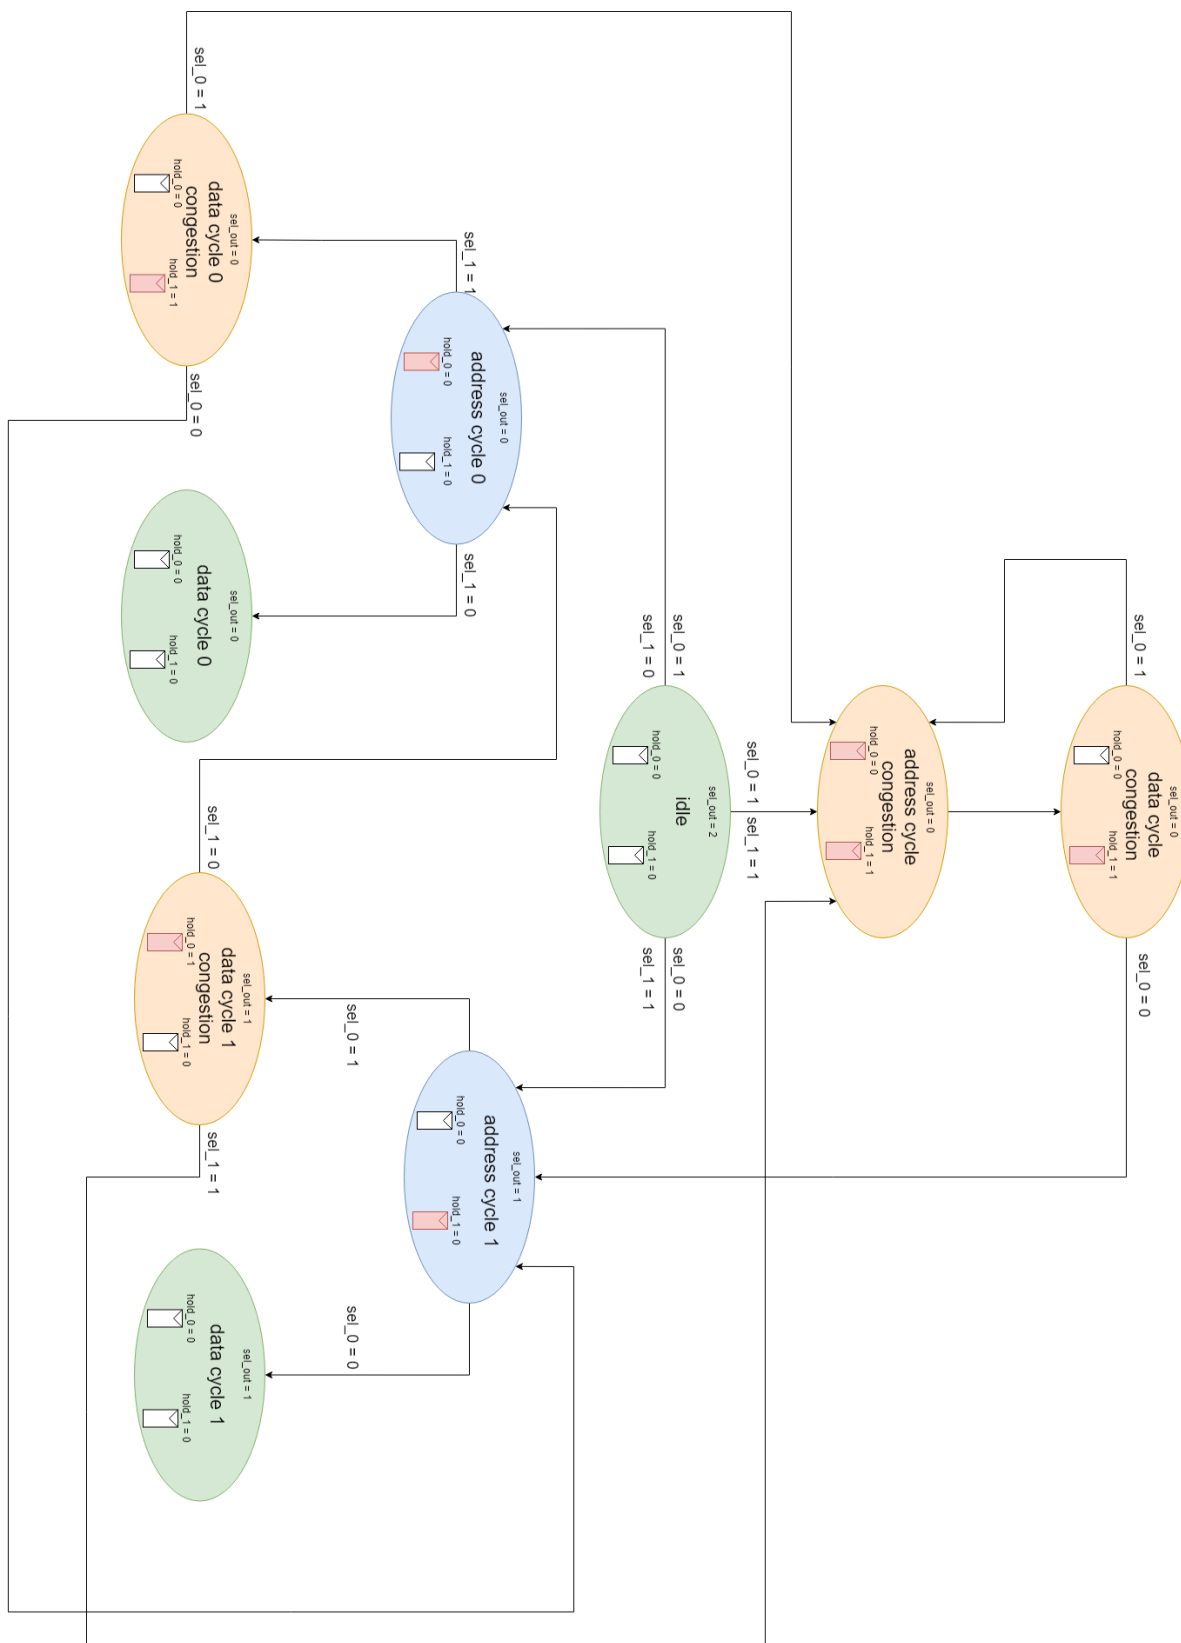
sel_0 = 1

sel_out = 0
data cycle 0
congestion
hold_0 = 0
hold_1 = 1

sel_0 = 0

sel_1 = 1

sel_out = 0
address cycle 0
hold_0 = 0
hold_1 = 0

sel_1 = 0

sel_out = 0
data cycle 0
hold_0 = 0
hold_1 = 0

sel_0 = 1
sel_1 = 0

sel_out = 2
idle
hold_0 = 0
hold_1 = 0

sel_0 = 1
sel_1 = 1

sel_0 = 0
sel_1 = 1

sel_out = 0
address cycle
congestion
hold_0 = 0
hold_1 = 1

sel_0 = 1

sel_out = 0
data cycle
congestion
hold_0 = 0
hold_1 = 1

sel_0 = 0

sel_1 = 0

sel_out = 1
data cycle 1
congestion
hold_0 = 1
hold_1 = 0

sel_1 = 1

sel_0 = 1

sel_out = 1
address cycle 1
hold_0 = 0
hold_1 = 0

sel_0 = 0

sel_out = 1
data cycle 1
hold_0 = 0
hold_1 = 0